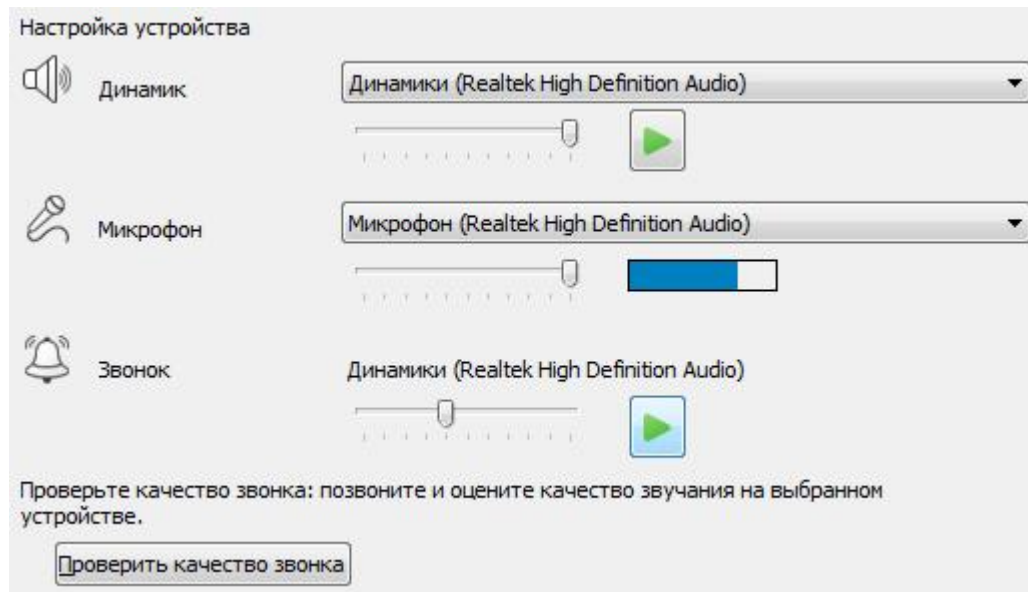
Настройка устройства

Динамик

Динамики (Realtek High Definition Audio)

Микрофон

Микрофон (Realtek High Definition Audio)

Звонок

Динамики (Realtek High Definition Audio)

Проверьте качество звонка: позвоните и оцените качество звучания на выбранном устройстве.

Проверить качество звонка